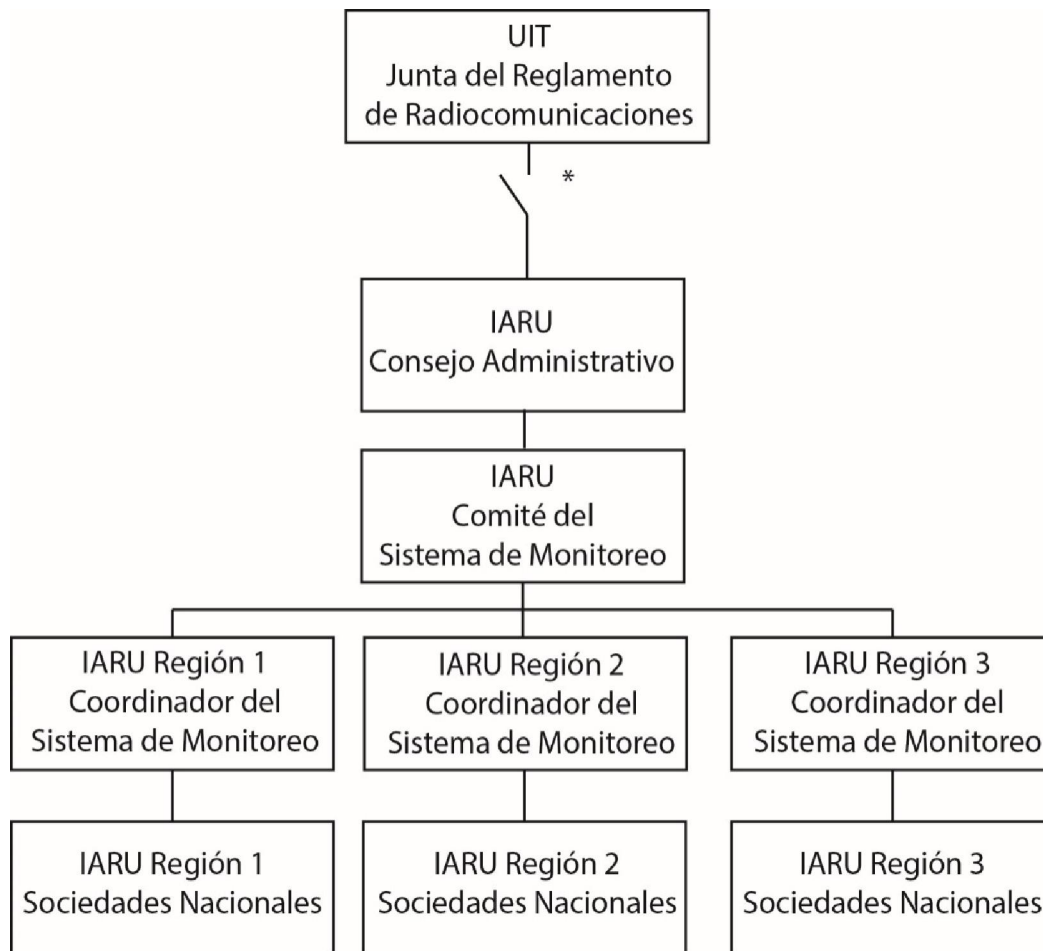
UIT
Junta del Reglamento
de Radiocomunicaciones

*

IARU
Consejo Administrativo

IARU
Comité del
Sistema de Monitoreo

IARU Región 1
Coordinador del
Sistema de Monitoreo

IARU Región 2
Coordinador del
Sistema de Monitoreo

IARU Región 3
Coordinador del
Sistema de Monitoreo

IARU Región 1
Sociedades Nacionales

IARU Región 2
Sociedades Nacionales

IARU Región 3
Sociedades Nacionales